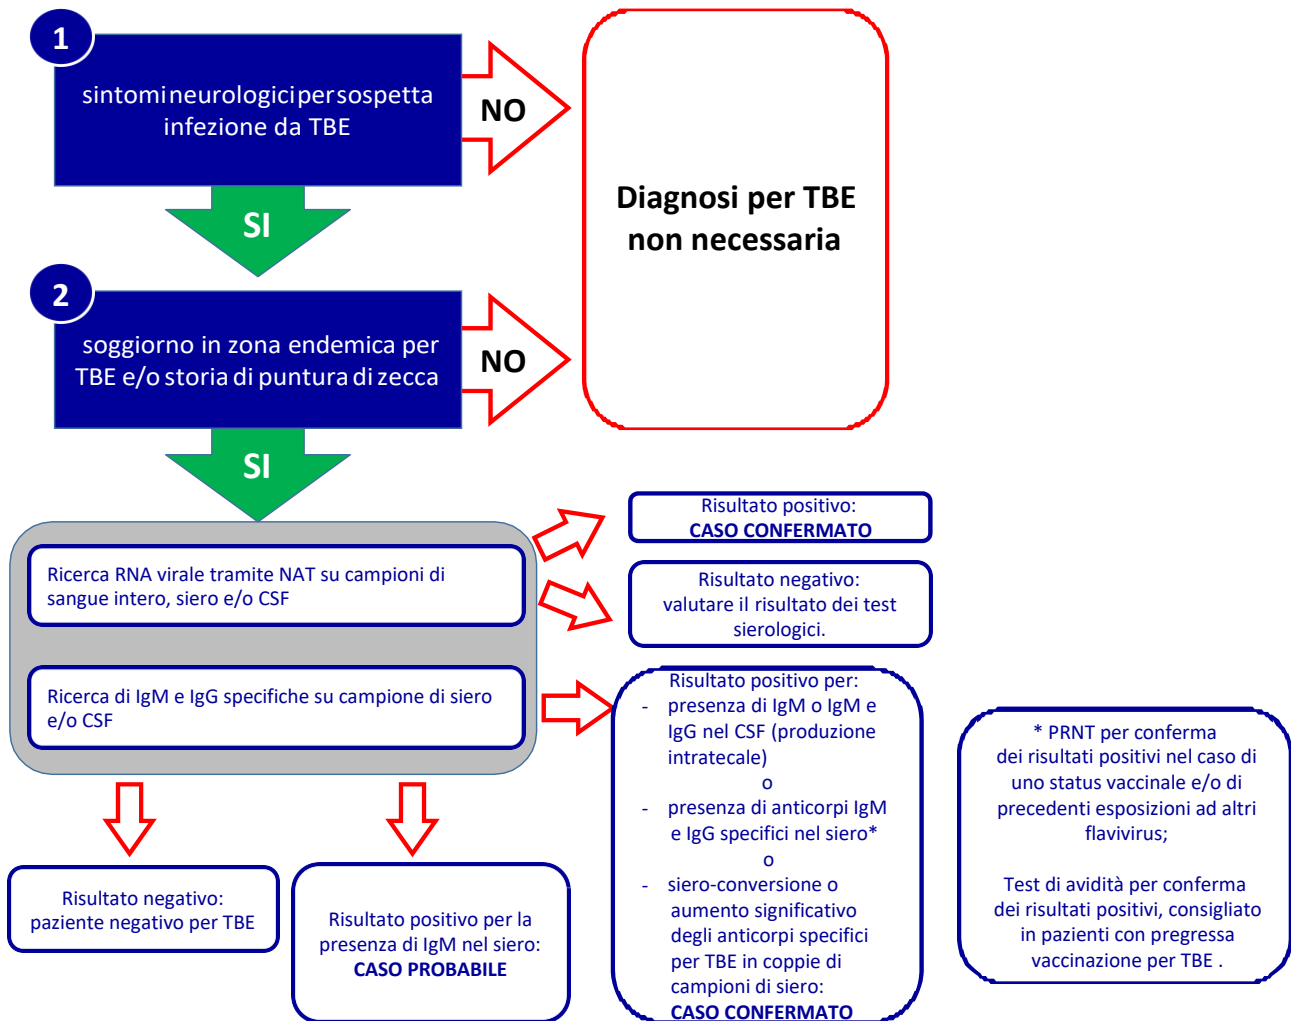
1

sintomineurologicipersospetta infezione da TBE

NO

Diagnosi per TBE non necessaria

SI

2

soggiorno in zona endemica per TBE e/o storia di puntura di zecca

NO

SI

Ricerca RNA virale tramite NAT su campioni di sangue intero, siero e/o CSF

Ricerca di IgM e IgG specifiche su campione di siero e/o CSF

Risultato positivo:
CASO CONFERMATO

Risultato negativo: valutare il risultato dei test sierologici.

Risultato positivo per:
- presenza di IgM o IgM e IgG nel CSF (produzione intratecale)
o
- presenza di anticorpi IgM e IgG specifici nel siero*
o
- siero-conversione o aumento significativo degli anticorpi specifici per TBE in coppie di campioni di siero:
CASO CONFERMATO

* PRNT per conferma dei risultati positivi nel caso di uno status vaccinale e/o di precedenti esposizioni ad altri flavivirus;

Test di avidità per conferma dei risultati positivi, consigliato in pazienti con pregressa vaccinazione per TBE .

Risultato negativo: paziente negativo per TBE

Risultato positivo per la presenza di IgM nel siero:
CASO PROBABILE